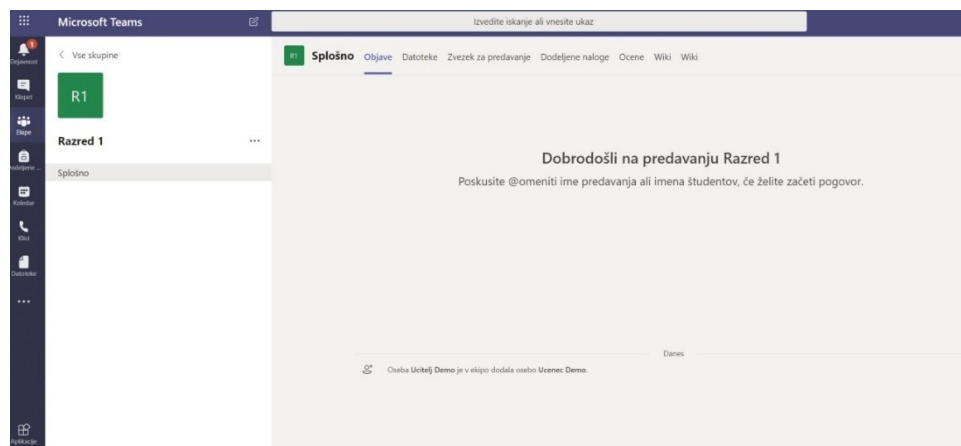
Microsoft Teams

Izvedite iskanje ali vnesite ukaz

Dejavnost

Klepet

Ekipe

Dodeljene ...

Koledar

Klici

Datoteke

...

Aplikacije

< Vse skupine

R1

Razred 1

...

Splošno

R1 Splošno Objave Datoteke Zvezek za predavanje Dodeljene naloge Ocene Wiki Wiki

Dobrodošli na predavanju Razred 1

Poskusite @omeniti ime predavanja ali imena študentov, če želite začeti pogovor.

Danes

Oseba Ucitelj Demo je v ekipo dodala osebo Ucenec Demo.